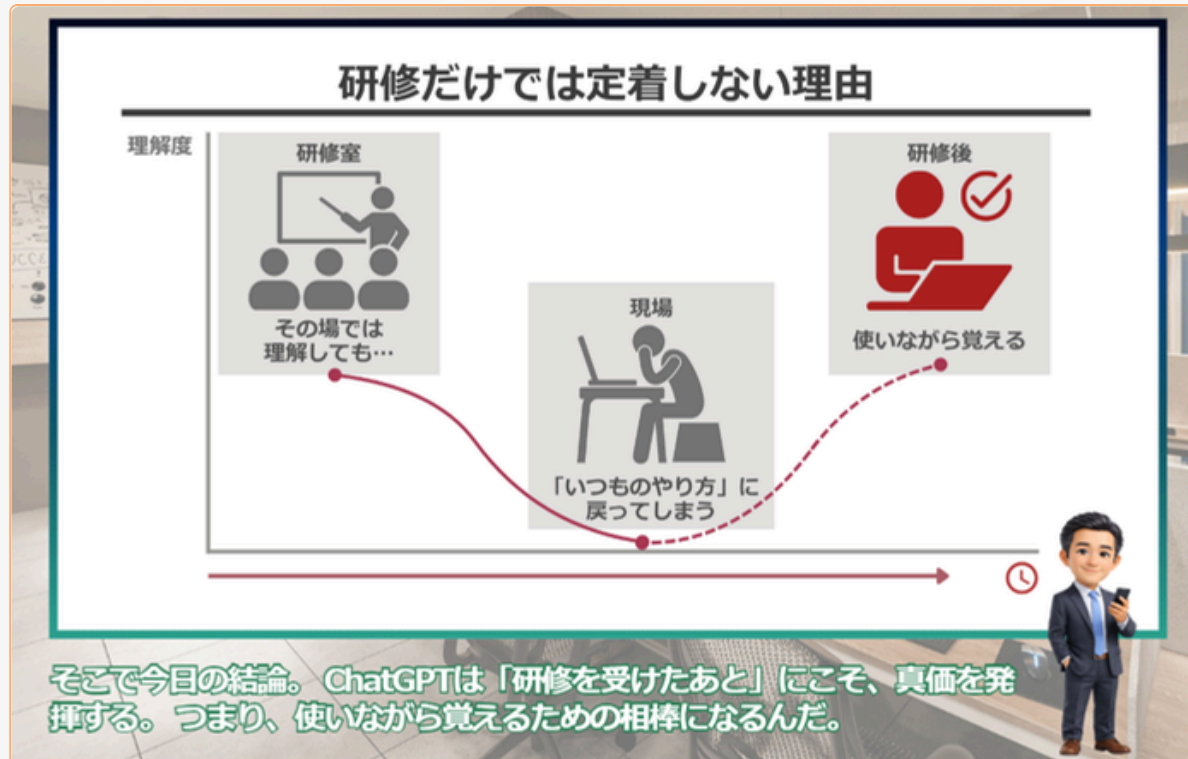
研修だけでは定着しない理由

理解度

研修室

その場では
理解しても…

現場

「いつものやり方」に
戻ってしまう

研修後

使いながら覚える

そこで今日の結論。ChatGPTは「研修を受けたあと」にこそ、真価を発揮する。つまり、使いながら覚えるための相棒になるんだ。